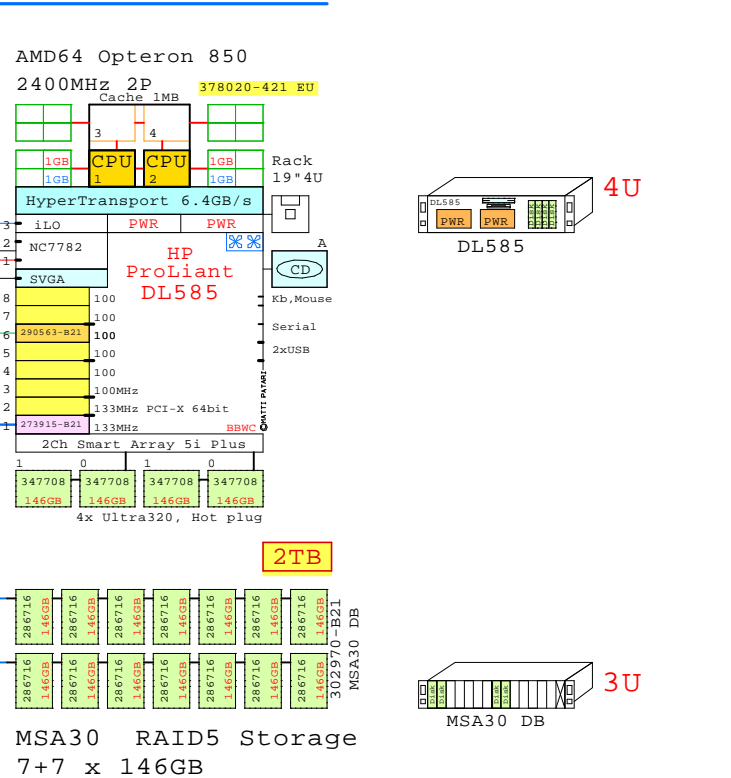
AMD64 Opteron 850

2400MHz 2P 378020-421 EU

Cache 1MB

3 4

1GB CPU 1 CPU 2 1GB

1GB 1GB

Rack 19"4U

HyperTransport 6.4GB/s

3 iLO PWR PWR

2 NC7782

1 SVGA

HP ProLiant DL585

A

CD

Kb,Mouse

Serial

2xUSB

8 100

7 100

6 290563-B21 100

5 100

4 100

3 100MHz

2 133MHz PCI-X 64bit

1 273915-B21 133MHz BBWC

MATTI PATARI

2Ch Smart Array 5i Plus

1 0 1 0

347708 146GB 347708 146GB 347708 146GB 347708 146GB

4x Ultra320, Hot plug

DL585

PWR PWR

4U

DL585

2TB

286716 146GB 286716 146GB 286716 146GB 286716 146GB 286716 146GB 286716 146GB 286716 146GB

286716 146GB 286716 146GB 286716 146GB 286716 146GB 286716 146GB 286716 146GB 286716 146GB

302970-B21 MSA30 DB

3U

MSA30 DB

MSA30 RAID5 Storage
7+7 x 146GB